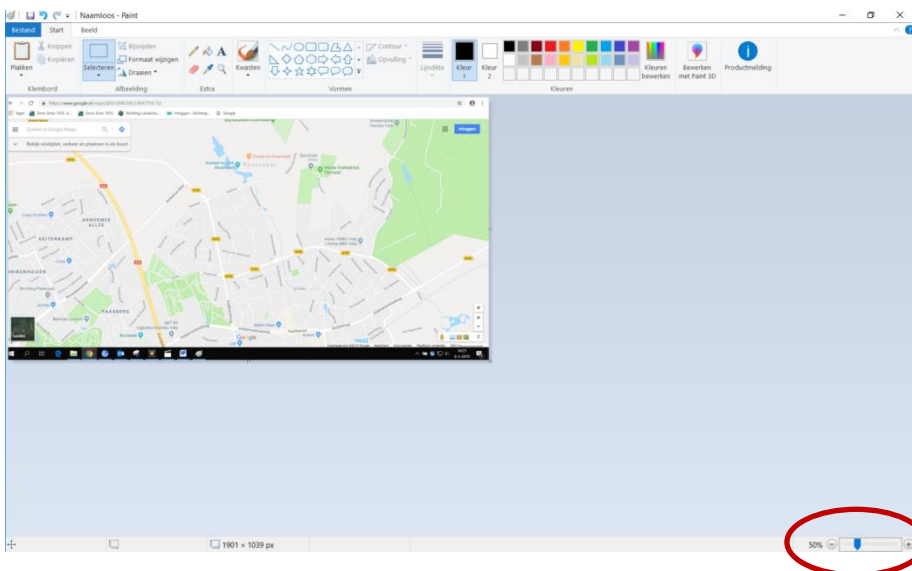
Naamloos - Paint

Bestand Start Beeld

Plakken Knippen Kopiëren Klembord

Selecteren Bijsnijden Formaat wijzigen Draaien Afbeelding

Extra

Kwasten

Contour Opvulling Vormen

Lijndikte Kleur 1 Kleur 2

Kleuren bewerken Kleuren

Bewerken met Paint 3D

Productmelding

Zoeken in Google Maps

Bekijk voorkeuren, reizen en plaatsen in de buurt

Inloggen

ARNHEMSE ALLEE

GEITENKAMP

Lagen

Google

1901 × 1039 px

50%